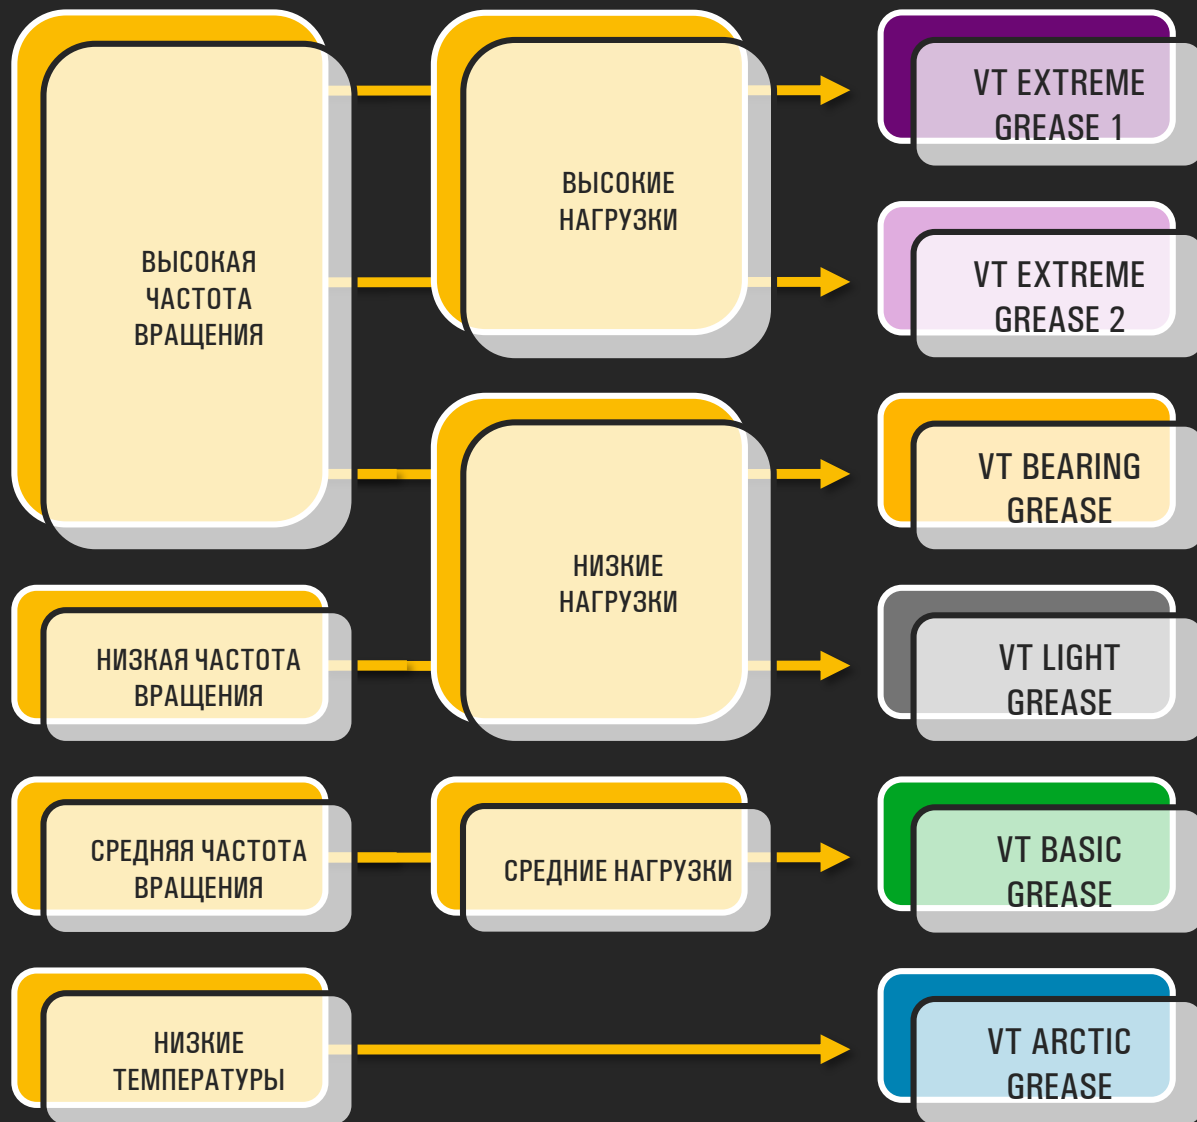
ВЫСОКАЯ ЧАСТОТА ВРАЩЕНИЯ

ВЫСОКИЕ НАГРУЗКИ

VT EXTREME GREASE 1

VT EXTREME GREASE 2

НИЗКИЕ НАГРУЗКИ

VT BEARING GREASE

НИЗКАЯ ЧАСТОТА ВРАЩЕНИЯ

VT LIGHT GREASE

СРЕДНЯЯ ЧАСТОТА ВРАЩЕНИЯ

СРЕДНИЕ НАГРУЗКИ

VT BASIC GREASE

НИЗКИЕ ТЕМПЕРАТУРЫ

VT ARCTIC GREASE